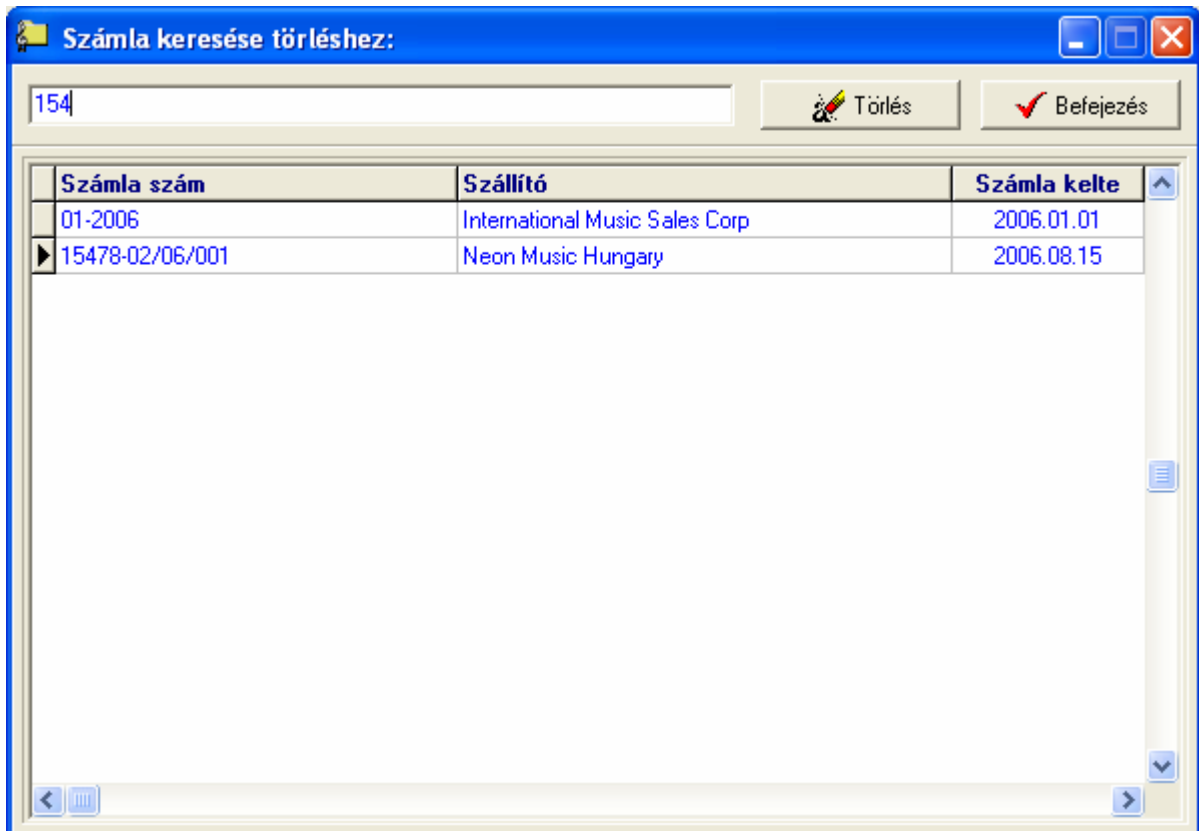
Számla keresése törléshez:

154

Törlés

Befejezés

| Számla szám | Szállító | Számla kelte |
|---|---|---|
| 01-2006 | International Music Sales Corp | 2006.01.01 |
| 15478-02/06/001 | Neon Music Hungary | 2006.08.15 |